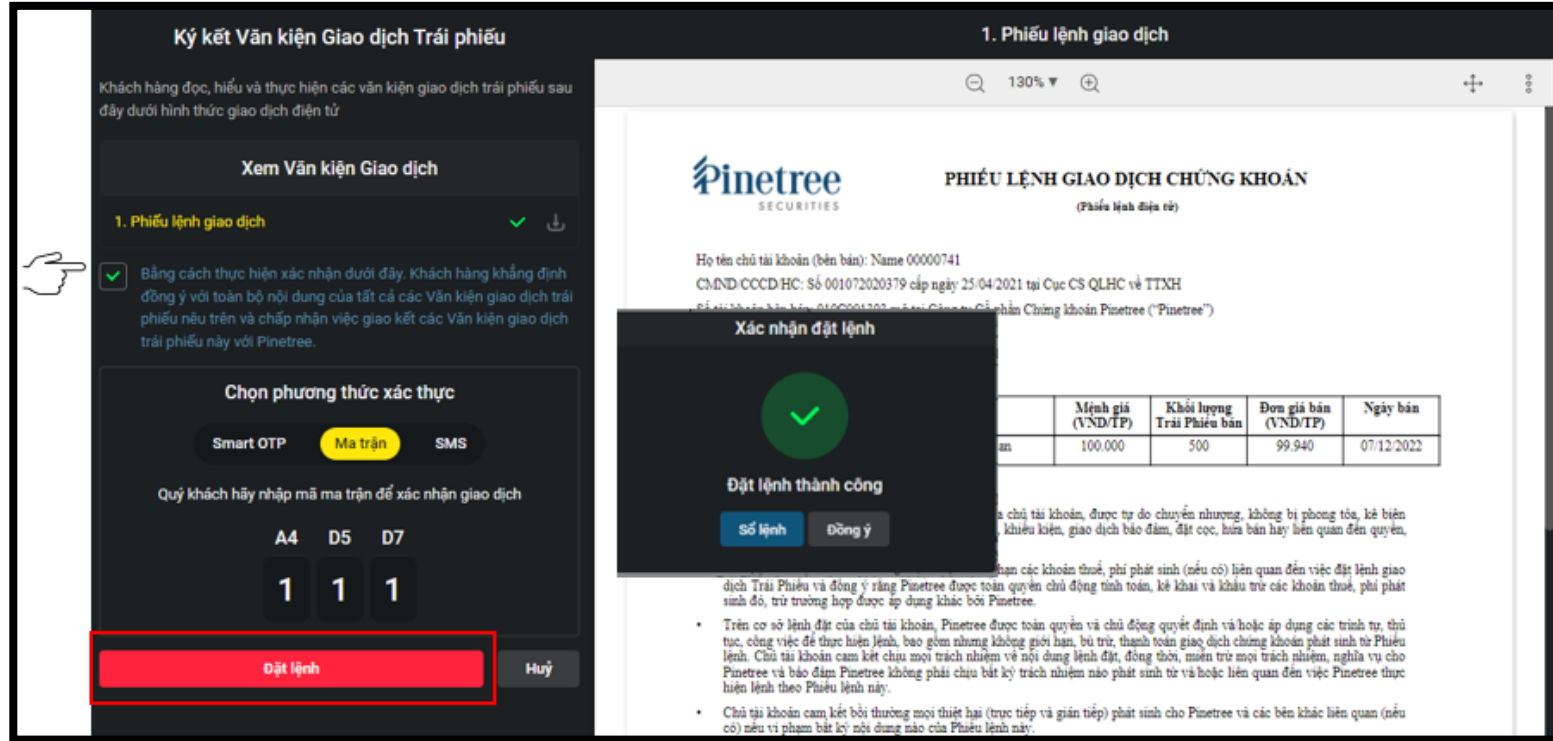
Ký kết Văn kiện Giao dịch Trái phiếu

Khách hàng đọc, hiểu và thực hiện các văn kiện giao dịch trái phiếu sau đây dưới hình thức giao dịch điện tử

Xem Văn kiện Giao dịch

1. Phiếu lệnh giao dịch

Bằng cách thực hiện xác nhận dưới đây. Khách hàng khẳng định đồng ý với toàn bộ nội dung của tất cả các Văn kiện giao dịch trái phiếu nêu trên và chấp nhận việc giao kết các Văn kiện giao dịch trái phiếu này với Pinetree.

Chọn phương thức xác thực

Smart OTP Ma trận SMS

Quý khách hãy nhập mã ma trận để xác nhận giao dịch

A4 D5 D7

1 1 1

Đặt lệnh

Huỷ

1. Phiếu lệnh giao dịch

130%

Pinetree SECURITIES

PHIẾU LỆNH GIAO DỊCH CHỨNG KHOÁN
(Phiếu lệnh điện tử)

Họ tên chủ tài khoản (bên bán): Name 00000741
CMND/CCCD/HC: Số 001072020379 cấp ngày 25/04/2021 tại Cục CS QLHC về TTXH
Số tài khoản bên bán: 010C001302 mở tại Công ty Cổ phần Chứng khoán Pinetree ("Pinetree")

Xác nhận đặt lệnh

Đặt lệnh thành công

Số lệnh Đồng ý

| | Mệnh giá (VND/TP) | Khối lượng Trái Phiếu bán | Đơn giá bán (VND/TP) | Ngày bán |
|---|---|---|---|---|
| an | 100.000 | 500 | 99.940 | 07/12/2022 |

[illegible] a chủ tài khoản, được tự do chuyển nhượng, không bị phong tỏa, kê biên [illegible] khiếu kiện, giao dịch bảo đảm, đặt cọc, hứa bán hay liên quan đến quyền, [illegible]

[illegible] hạn các khoản thuế, phí phát sinh (nếu có) liên quan đến việc đặt lệnh giao dịch Trái Phiếu và đồng ý rằng Pinetree được toàn quyền chủ động tính toán, kê khai và khấu trừ các khoản thuế, phí phát sinh đó, trừ trường hợp được áp dụng khác bởi Pinetree.

• Trên cơ sở lệnh đặt của chủ tài khoản, Pinetree được toàn quyền và chủ động quyết định và/hoặc áp dụng các trình tự, thủ tục, công việc để thực hiện lệnh, bao gồm nhưng không giới hạn, bù trừ, thanh toán giao dịch chứng khoán phát sinh từ Phiếu lệnh. Chủ tài khoản cam kết chịu mọi trách nhiệm về nội dung lệnh đặt, đồng thời, miễn trừ mọi trách nhiệm, nghĩa vụ cho Pinetree và bảo đảm Pinetree không phải chịu bất kỳ trách nhiệm nào phát sinh từ và/hoặc liên quan đến việc Pinetree thực hiện lệnh theo Phiếu lệnh này.

• Chủ tài khoản cam kết bồi thường mọi thiệt hại (trực tiếp và gián tiếp) phát sinh cho Pinetree và các bên khác liên quan (nếu có) nếu vi phạm bất kỳ nội dung nào của Phiếu lệnh này.